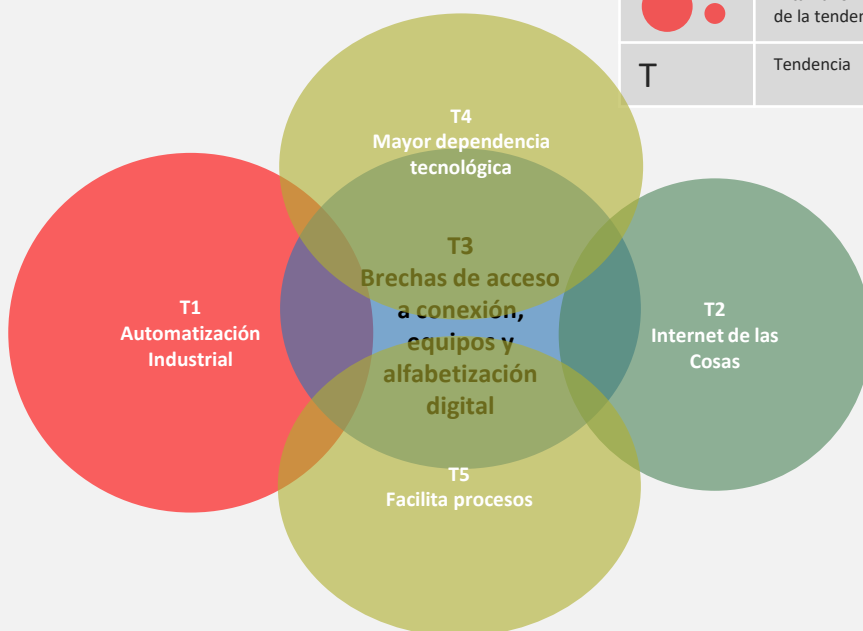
| | |
|---|---|
| | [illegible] de la tender |
| T | Tendencia |

T4
Mayor dependencia tecnológica

T3
Brechas de acceso a conexión, equipos y alfabetización digital

T1
Automatización Industrial

T2
Internet de las Cosas

T5
Facilita procesos